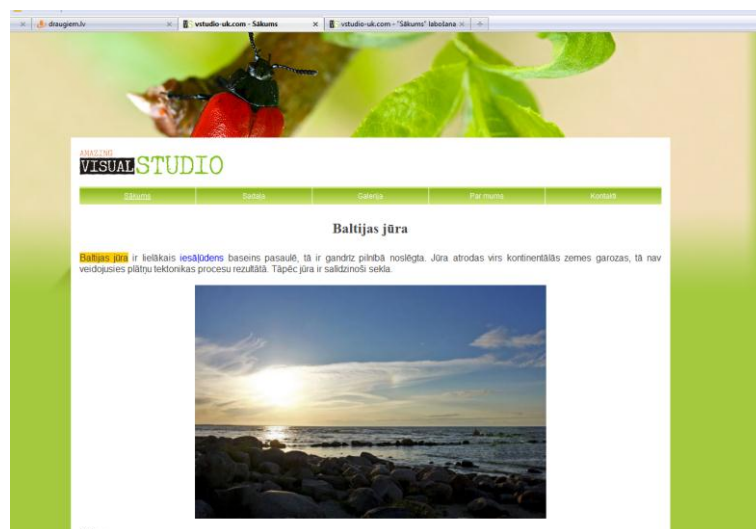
draugiem.lv
vstudio-uk.com - Sākums
vstudio-uk.com - "Sākums" labošana

AMAZING
VISUAL STUDIO

Sākums
Sadaļa
Galerija
Par mums
Kontakti

Baltijas jūra

Baltijas jūra ir lielākais iesāļūdens baseins pasaulē, tā ir gandrīz pilnībā noslēgta. Jūra atrodas virs kontinentālās zemes garozas, tā nav veidojusies plātņu tektonikas procesu rezultātā. Tāpēc jūra ir salīdzinoši sekla.